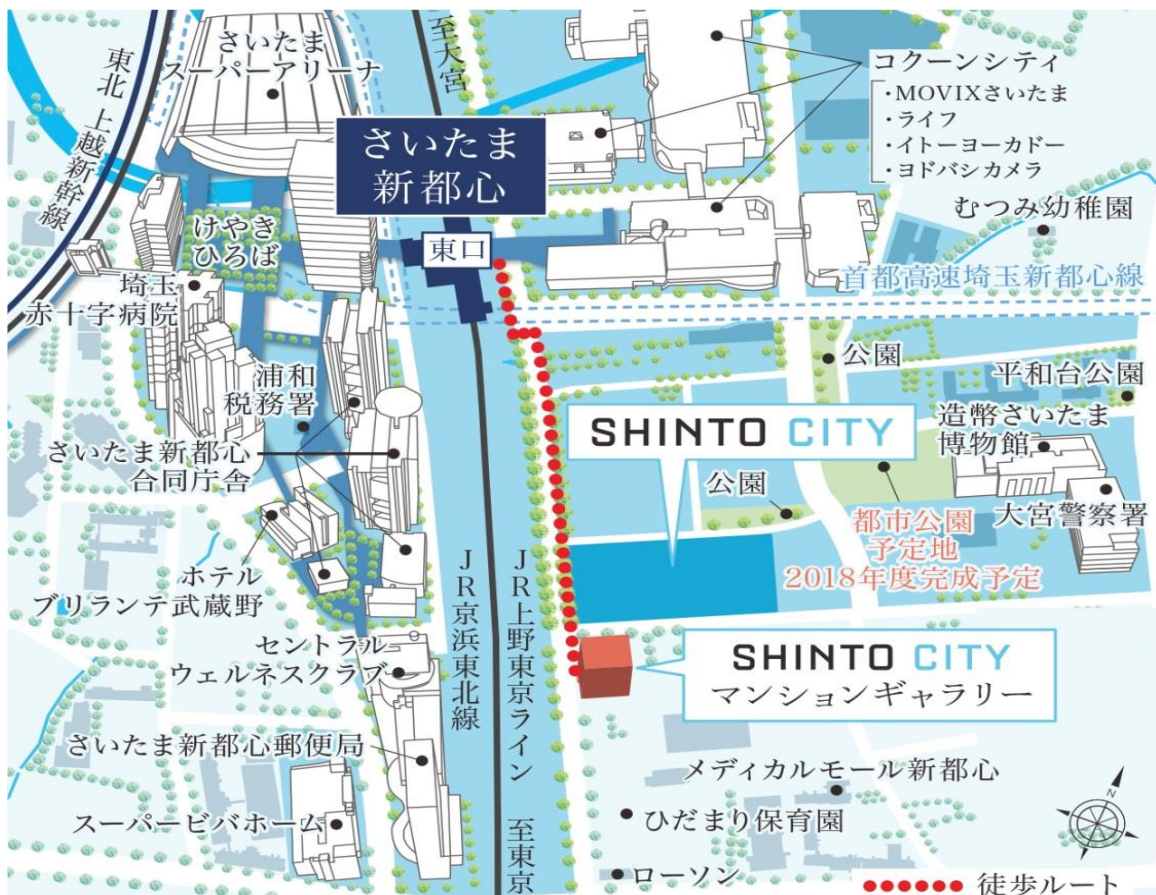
さいたまスーパーアリーナ

至大宮

東北上越新幹線

コクーンシティ
・MOVIXさいたま
・ライフ
・イトーヨーカドー
・ヨドバシカメラ

さいたま新都心

むつみ幼稚園

けやきひろば

東口

首都高速埼玉新都心線

埼玉赤十字病院

公園

平和台公園

浦和税務署

SHINTO CITY

造幣さいたま博物館

さいたま新都心合同庁舎

公園

大宮警察署

都市公園予定地
2018年度完成予定

ホテルブリランテ武蔵野

JR京浜東北線

JR上野東京ライン

セントラルウェルネスクラブ

SHINTO CITY
マンションギャラリー

さいたま新都心郵便局

メディカルモール新都心

スーパービバホーム

ひだまり保育園

至東京

ローソン

徒歩ルート

N